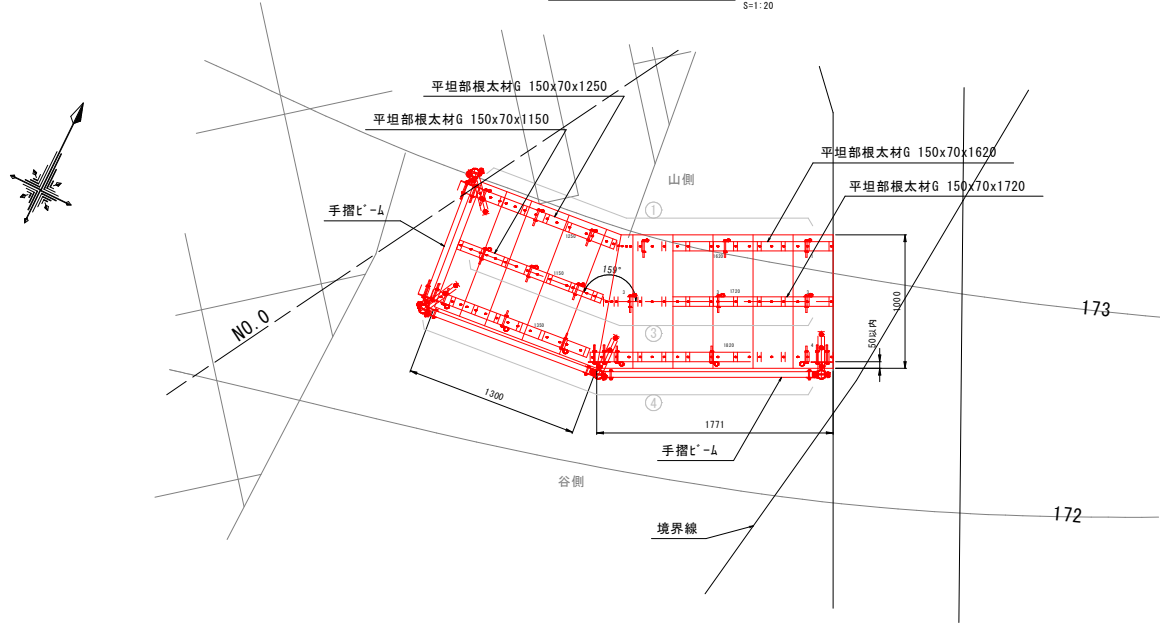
S=1:20

平坦部根太材G 150x70x1250

平坦部根太材G 150x70x1150

平坦部根太材G 150x70x1620

平坦部根太材G 150x70x1720

山側

手摺ビーム

NO.0

159°

1300

①

③

④

1771

1000

50以内

173

172

手摺ビーム

谷側

境界線